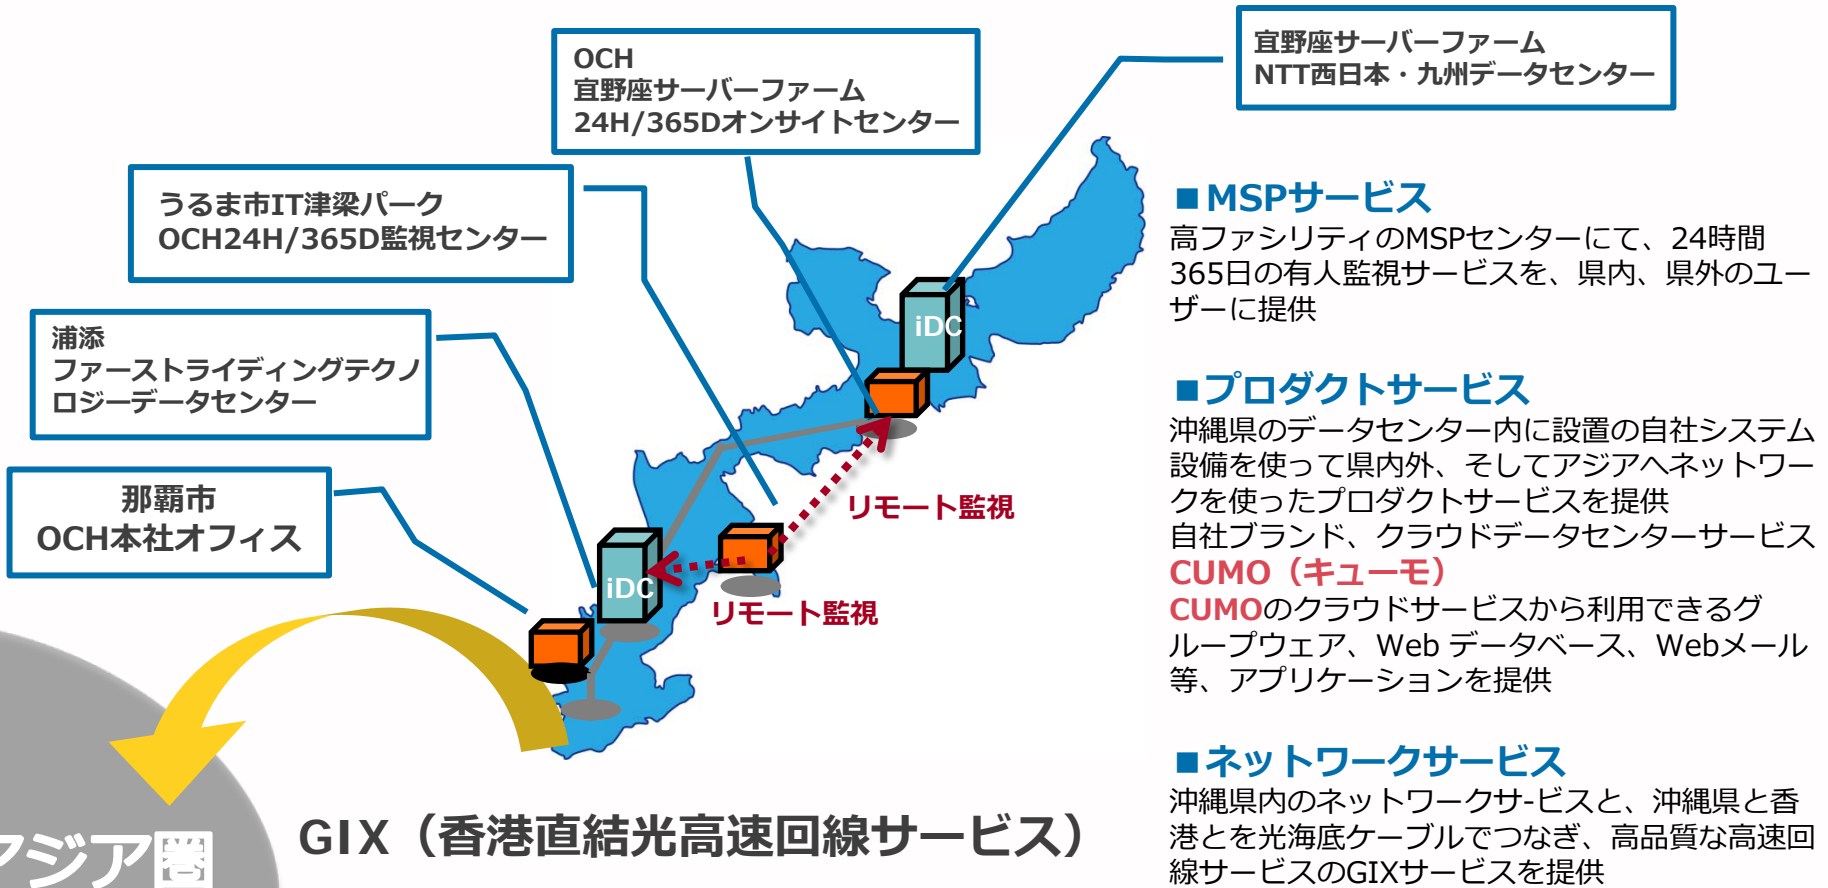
OCH
宜野座サーバーファーム
24H/365Dオンサイトセンター

宜野座サーバーファーム
NTT西日本・九州データセンター

うるま市IT津梁パーク
OCH24H/365D監視センター

浦添
ファーストライディングテクノロジーデータセンター

那覇市
OCH本社オフィス

iDC

iDC

リモート監視

リモート監視

アジア圏

GIX（香港直結光高速回線サービス）

■MSPサービス
高ファシリティのMSPセンターにて、24時間365日の有人監視サービスを、県内、県外のユーザーに提供

■プロダクトサービス
沖縄県のデータセンター内に設置の自社システム設備を使って県内外、そしてアジアへネットワークを使ったプロダクトサービスを提供
自社ブランド、クラウドデータセンターサービス
CUMO（キューモ）
CUMOのクラウドサービスから利用できるグループウェア、Web データベース、Webメール等、アプリケーションを提供

■ネットワークサービス
沖縄県内のネットワークサ-ビスと、沖縄県と香港とを光海底ケーブルでつなぎ、高品質な高速回線サービスのGIXサービスを提供